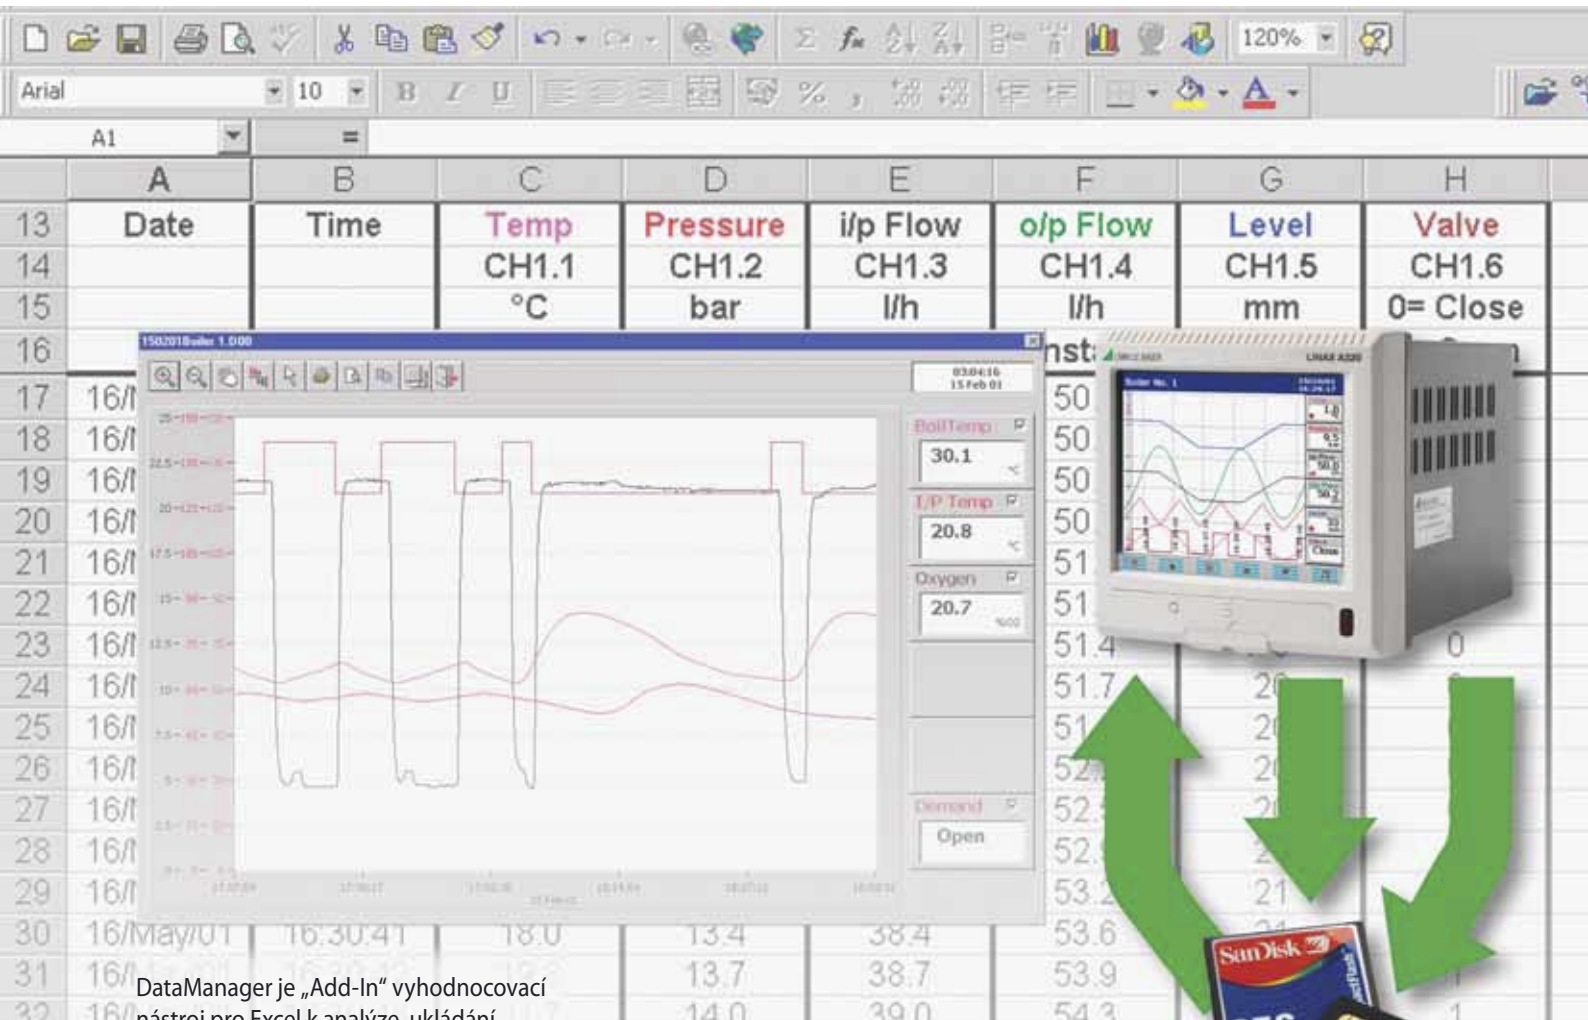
Arial 10 120%

A1 =

| | A | B | C | D | E | F | G | H |
|---|---|---|---|---|---|---|---|---|
| 13 | Date | Time | Temp | Pressure | i/p Flow | o/p Flow | Level | Valve |
| 14 | | | CH1.1 | CH1.2 | CH1.3 | CH1.4 | CH1.5 | CH1.6 |
| 15 | | | °C | bar | l/h | l/h | mm | 0= Close |
| 16 | | | | | | Inst | | |
| 17 | 16/ | | | | | 50 | | |
| 18 | 16/ | | | | | 50 | | |
| 19 | 16/ | | | | | 50 | | |
| 20 | 16/ | | | | | 50 | | |
| 21 | 16/ | | | | | 51 | | |
| 22 | 16/ | | | | | 51 | | |
| 23 | 16/ | | | | | 51.4 | | 0 |
| 24 | 16/ | | | | | 51.7 | 20 | |
| 25 | 16/ | | | | | 51 | 20 | |
| 26 | 16/ | | | | | 52 | 20 | |
| 27 | 16/ | | | | | 52 | 20 | |
| 28 | 16/ | | | | | 52 | 2 | |
| 29 | 16/ | | | | | 53.2 | 21 | |
| 30 | 16/May/01 | 16:30:41 | 18.0 | 13.4 | 38.4 | 53.6 | | |
| 31 | 16/ | | | 13.7 | 38.7 | 53.9 | | |
| 32 | 16/ | | | 14.0 | 39.0 | 54.3 | | 1 |

150201Boiler 1.000

03:04:16
15 Feb 01

BoilTemp
30.1

I/P Temp
20.8

Oxygen
20.7

Demand
Open

LINAX A300

Boiler No. 1

Close

SanDisk

DataManager je „Add-In" vyhodnocovací nástroj pro Excel k analýze, ukládání